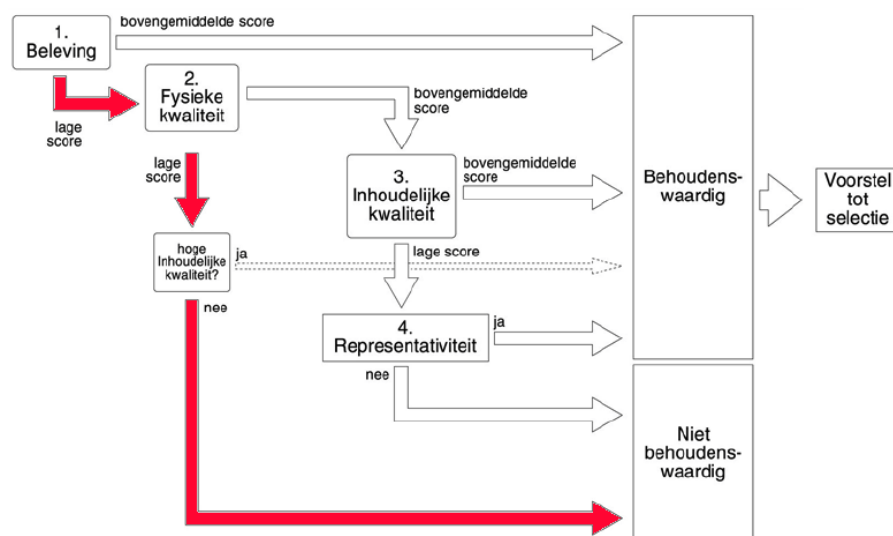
1. Beleving

bovengemiddelde score

lage score

2. Fysieke kwaliteit

bovengemiddelde score

lage score

3. Inhoudelijke kwaliteit

bovengemiddelde score

hoge Inhoudelijke kwaliteit?

ja

lage score

nee

4. Representativiteit

ja

nee

Behoudenswaardig

Voorstel tot selectie

Niet behoudenswaardig